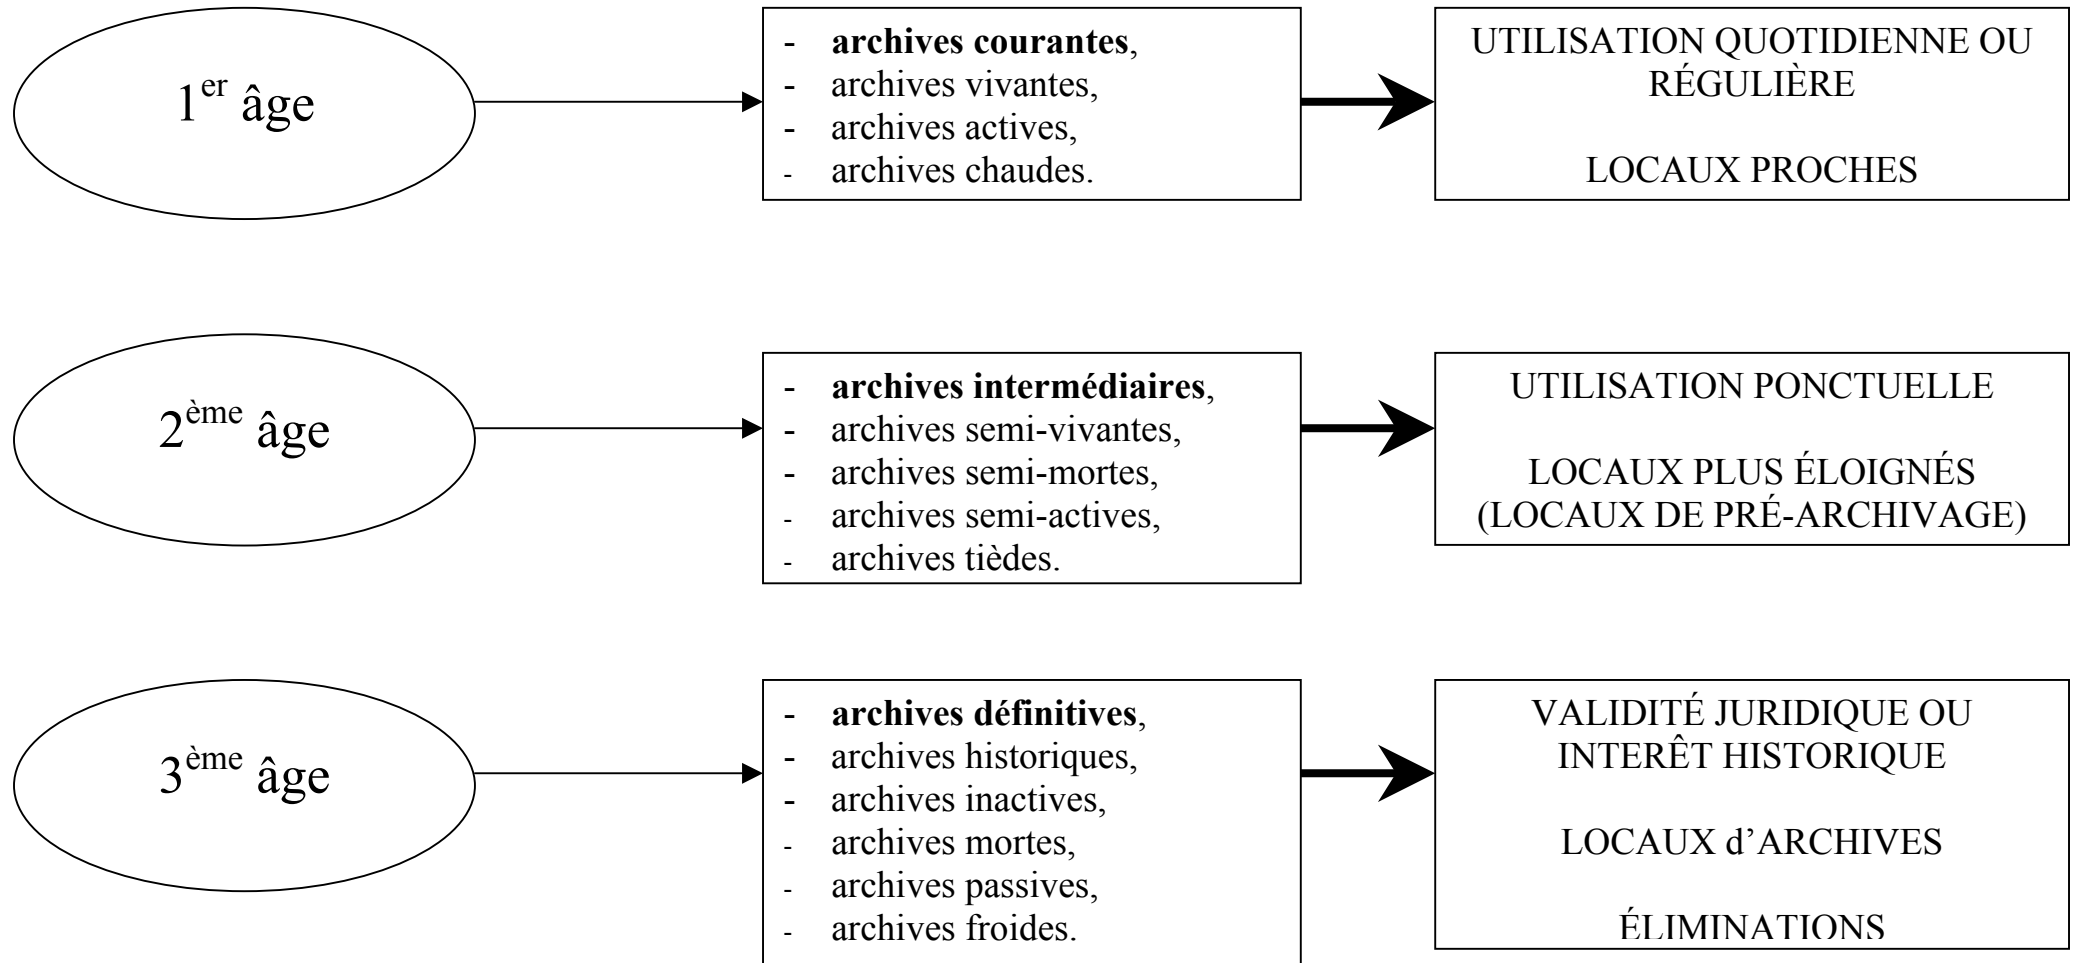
1$^{er}$ âge

- archives courantes,
- archives vivantes,
- archives actives,
- archives chaudes.

UTILISATION QUOTIDIENNE OU RÉGULIÈRE

LOCAUX PROCHES

2$^{ème}$ âge

- archives intermédiaires,
- archives semi-vivantes,
- archives semi-mortes,
- archives semi-actives,
- archives tièdes.

UTILISATION PONCTUELLE

LOCAUX PLUS ÉLOIGNÉS (LOCAUX DE PRÉ-ARCHIVAGE)

3$^{ème}$ âge

- archives définitives,
- archives historiques,
- archives inactives,
- archives mortes,
- archives passives,
- archives froides.

VALIDITÉ JURIDIQUE OU INTERÊT HISTORIQUE

LOCAUX d'ARCHIVES

ÉLIMINATIONS